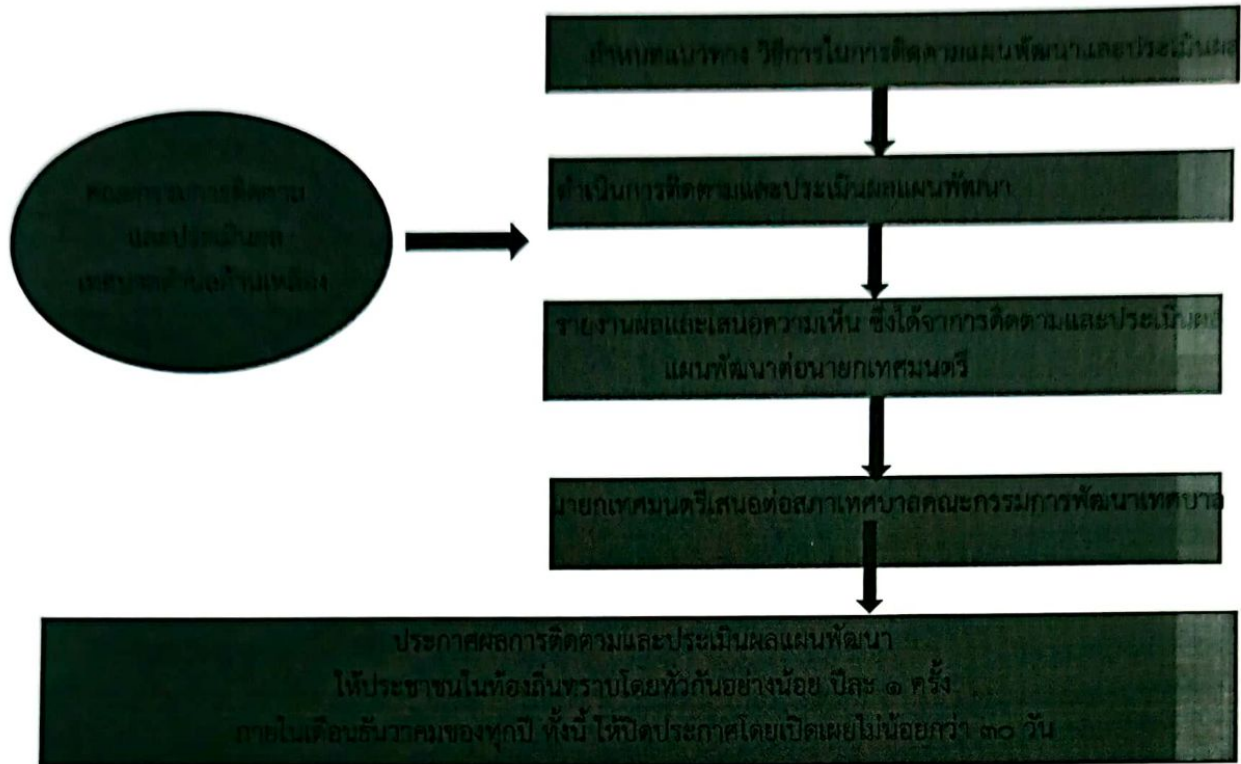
กำหนดแนวทาง วิธีการในการติดตามแผนพัฒนาและประเมินผล

ดำเนินการติดตามและประเมินผลแผนพัฒนา

รายงานผลและเสนอความเห็น ซึ่งได้จากการติดตามและประเมินผลแผนพัฒนาต่อนายกเทศมนตรี

นายกเทศมนตรีเสนอต่อสภาเทศบาลคณะกรรมการพัฒนาเทศบาล

ประกาศผลการติดตามและประเมินผลแผนพัฒนา ให้ประชาชนในท้องถิ่นทราบโดยทั่วกันอย่างน้อย ปีละ ๑ ครั้ง ภายในเดือนธันวาคมของทุกปี ทั้งนี้ ให้ปิดประกาศโดยเปิดเผยไม่น้อยกว่า ๓๐ วัน

คณะกรรมการติดตามและประเมินผล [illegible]